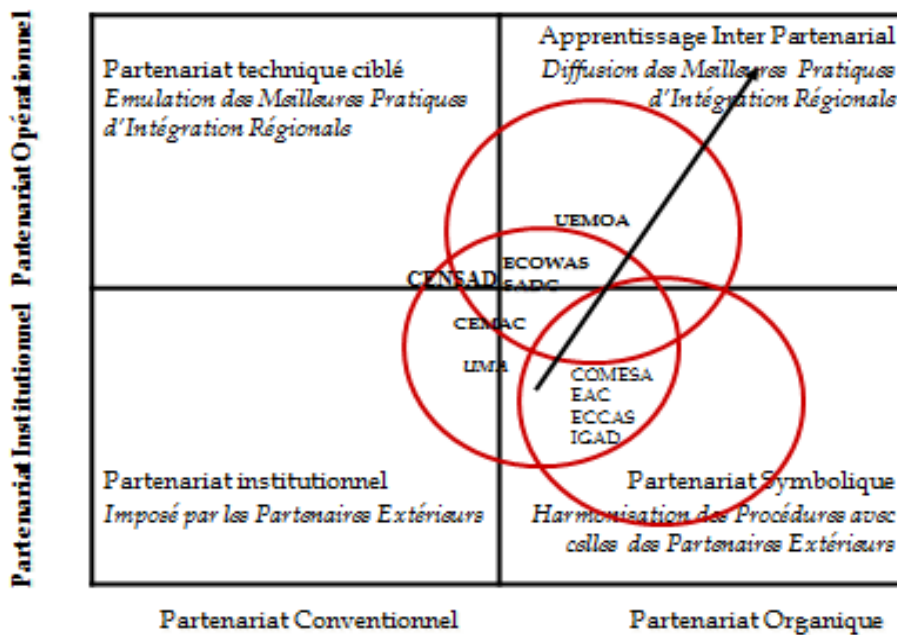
Partenariat Institutionnel Partenariat Opérationnel

Partenariat technique ciblé
Emulation des Meilleures Pratiques d'Intégration Régionales

Apprentissage Inter Partenarial
Diffusion des Meilleures Pratiques d'Intégration Régionales

UEMOA
ECOWAS
SADC
CENSAD
CEMAC
UMA
COMESA
EAC
ECCAS
IGAD

Partenariat institutionnel
Imposé par les Partenaires Extérieurs

Partenariat Symbolique
Harmonisation des Procédures avec celles des Partenaires Extérieurs

Partenariat Conventionnel

Partenariat Organique